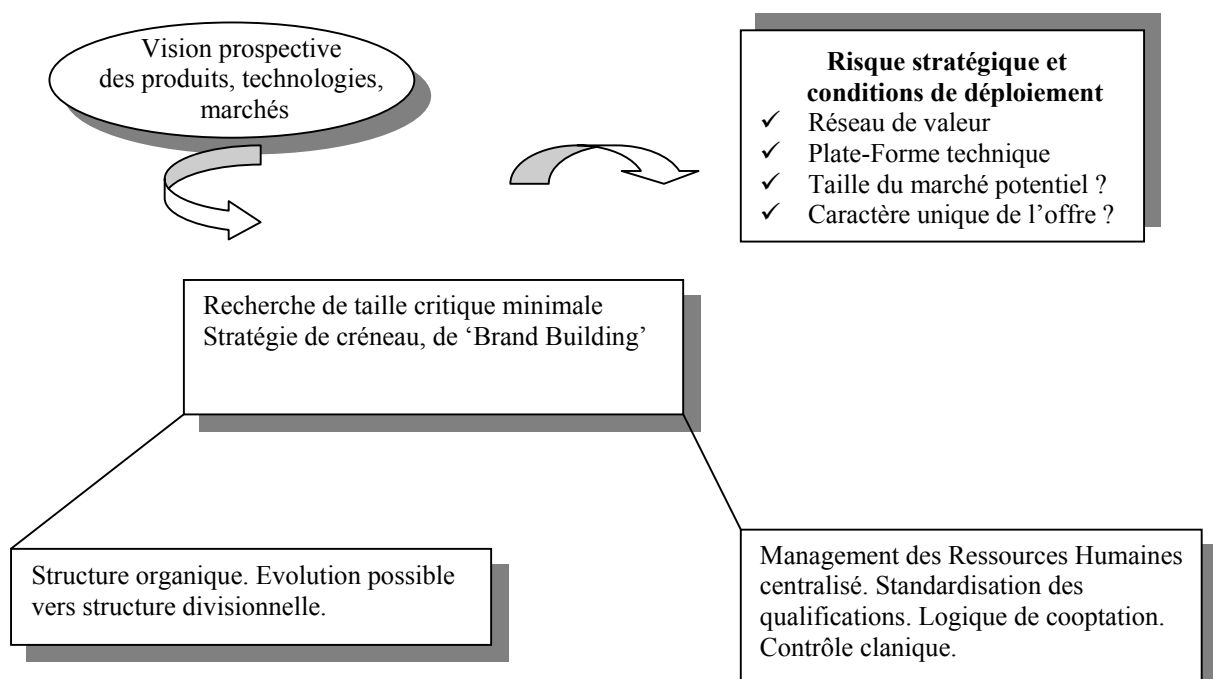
Vision prospective des produits, technologies, marchés

Risque stratégique et conditions de déploiement
✓ Réseau de valeur
✓ Plate-Forme technique
✓ Taille du marché potentiel ?
✓ Caractère unique de l'offre ?

Recherche de taille critique minimale
Stratégie de créneau, de 'Brand Building'

Structure organique. Evolution possible vers structure divisionnelle.

Management des Ressources Humaines centralisé. Standardisation des qualifications. Logique de cooptation. Contrôle clanique.